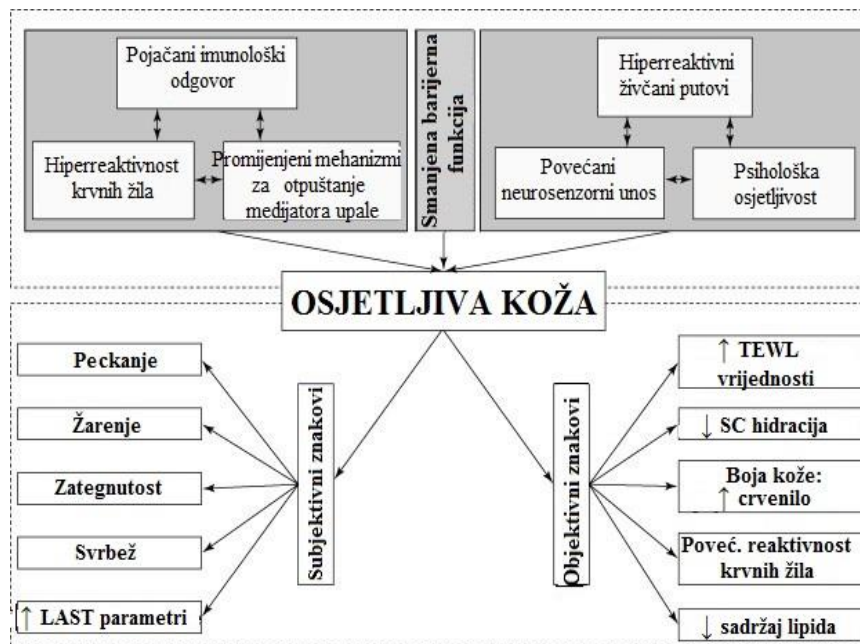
Pojačani imunološki odgovor

Hiperreaktivnost krvnih žila

Promijenjeni mehanizmi za otpuštanje medijatora upale

Smanjena barijerna funkcija

Hiperreaktivni živčani putovi

Povećani neurosenzorni unos

Psihološka osjetljivost

OSJETLJIVA KOŽA

Peckanje

Žarenje

Zategnutost

Svrbež

↑ LAST parametri

Subjektivni znakovi

Objektivni znakovi

↑ TEWL vrijednosti

↓ SC hidracija

Boja kože: ↑ crvenilo

Poveć. reaktivnost krvnih žila

↓ sadržaj lipida